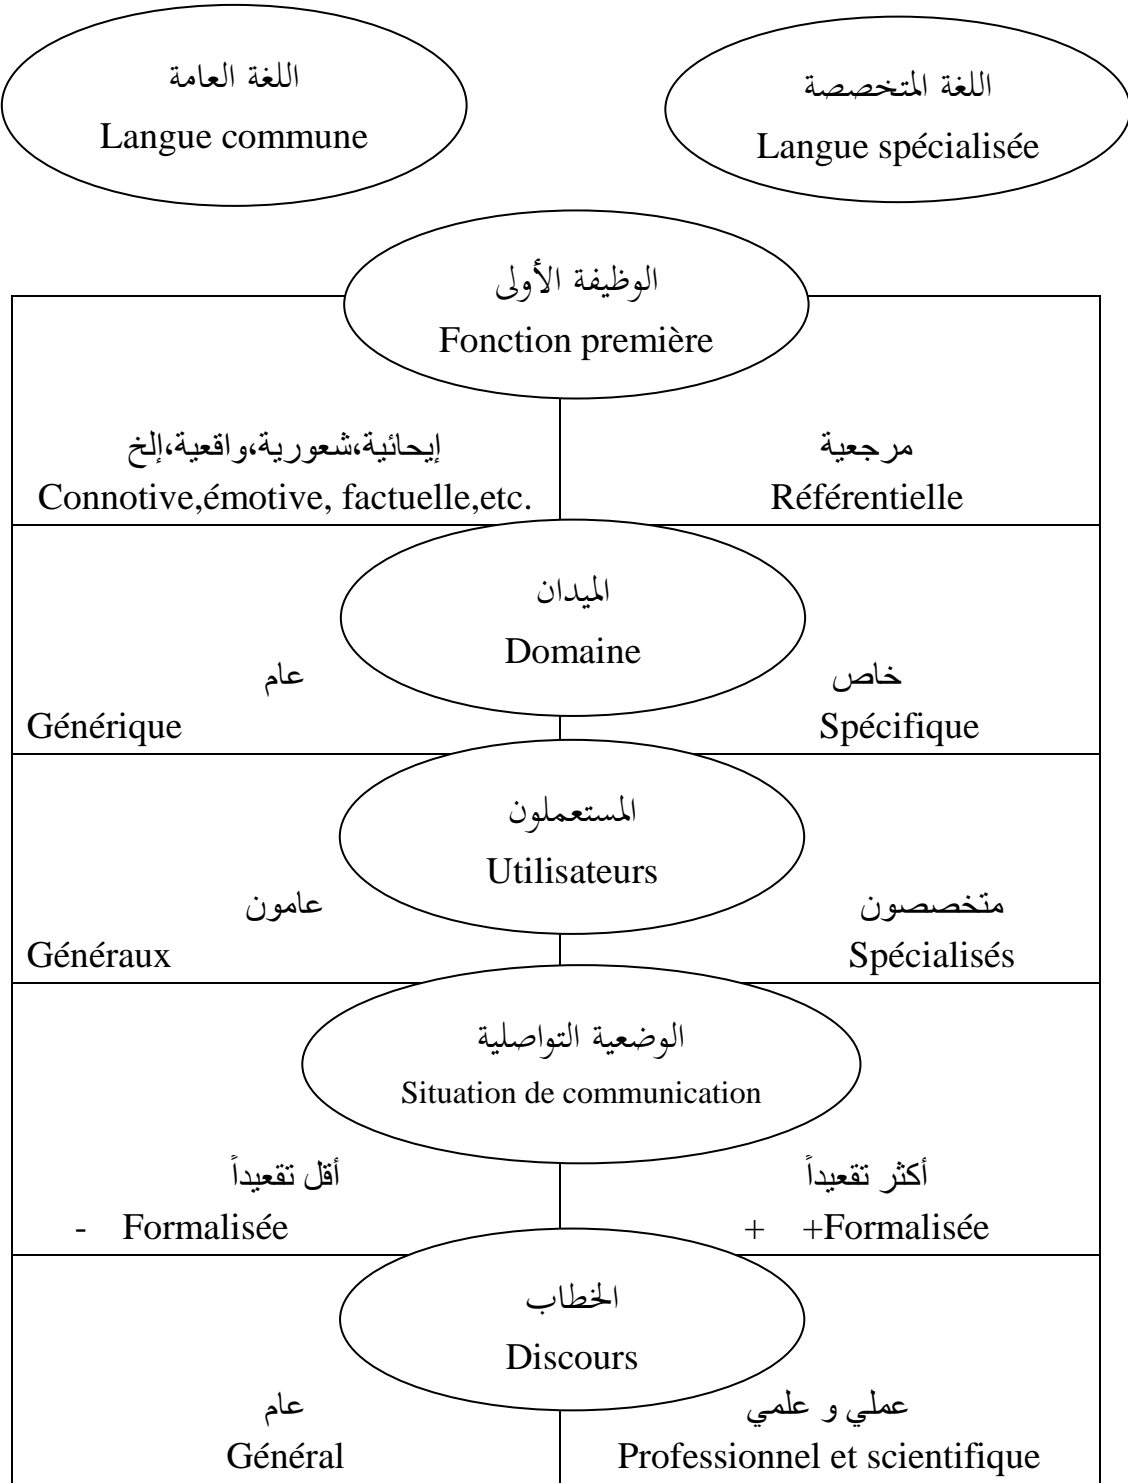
اللغة العامة
Langue commune

اللغة المتخصصة
Langue spécialisée

الوظيفة الأولى
Fonction première

إيحائية،شعورية،واقعية،إلخ
Connotive,émotive, factuelle,etc.

مرجعية
Référentielle

الميدان
Domaine

عام
Générique

خاص
Spécifique

المستعملون
Utilisateurs

عامون
Généraux

متخصصون
Spécialisés

الوضعية التواصلية
Situation de communication

أقل تقعيداً
- Formalisée

أكثر تقعيداً
+ +Formalisée

الخطاب
Discours

عام
Général

عملي و علمي
Professionnel et scientifique